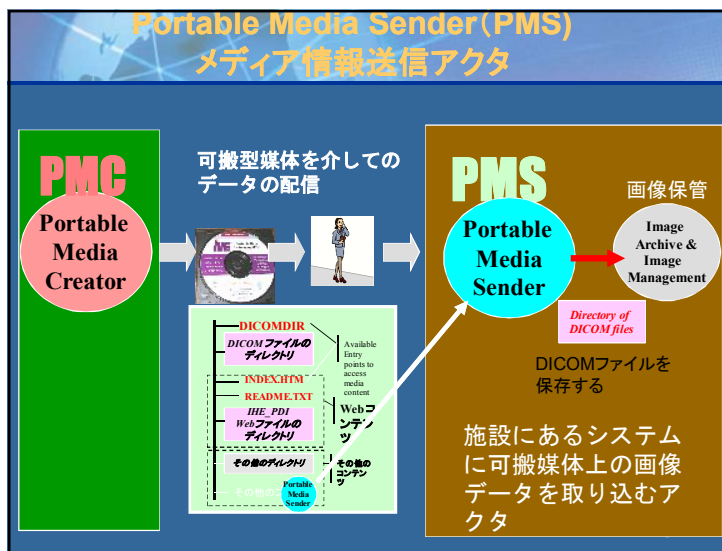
Portable Media Sender(PMS)
メディア情報送信アクタ

PMC

Portable Media Creator

可搬型媒体を介してのデータの配信

DICOMDIR

DICOMファイルのディレクトリ

Available Entry points to access media content

INDEX.HTM

README.TXT

IHE_PDI Webファイルのディレクトリ

Webコンテンツ

その他のディレクトリ

その他のコンテンツ

その他の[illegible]

Portable Media Sender

PMS

Portable Media Sender

画像保管

Image Archive & Image Management

Directory of DICOM files

DICOMファイルを保存する

施設にあるシステムに可搬媒体上の画像データを取り込むアクタ